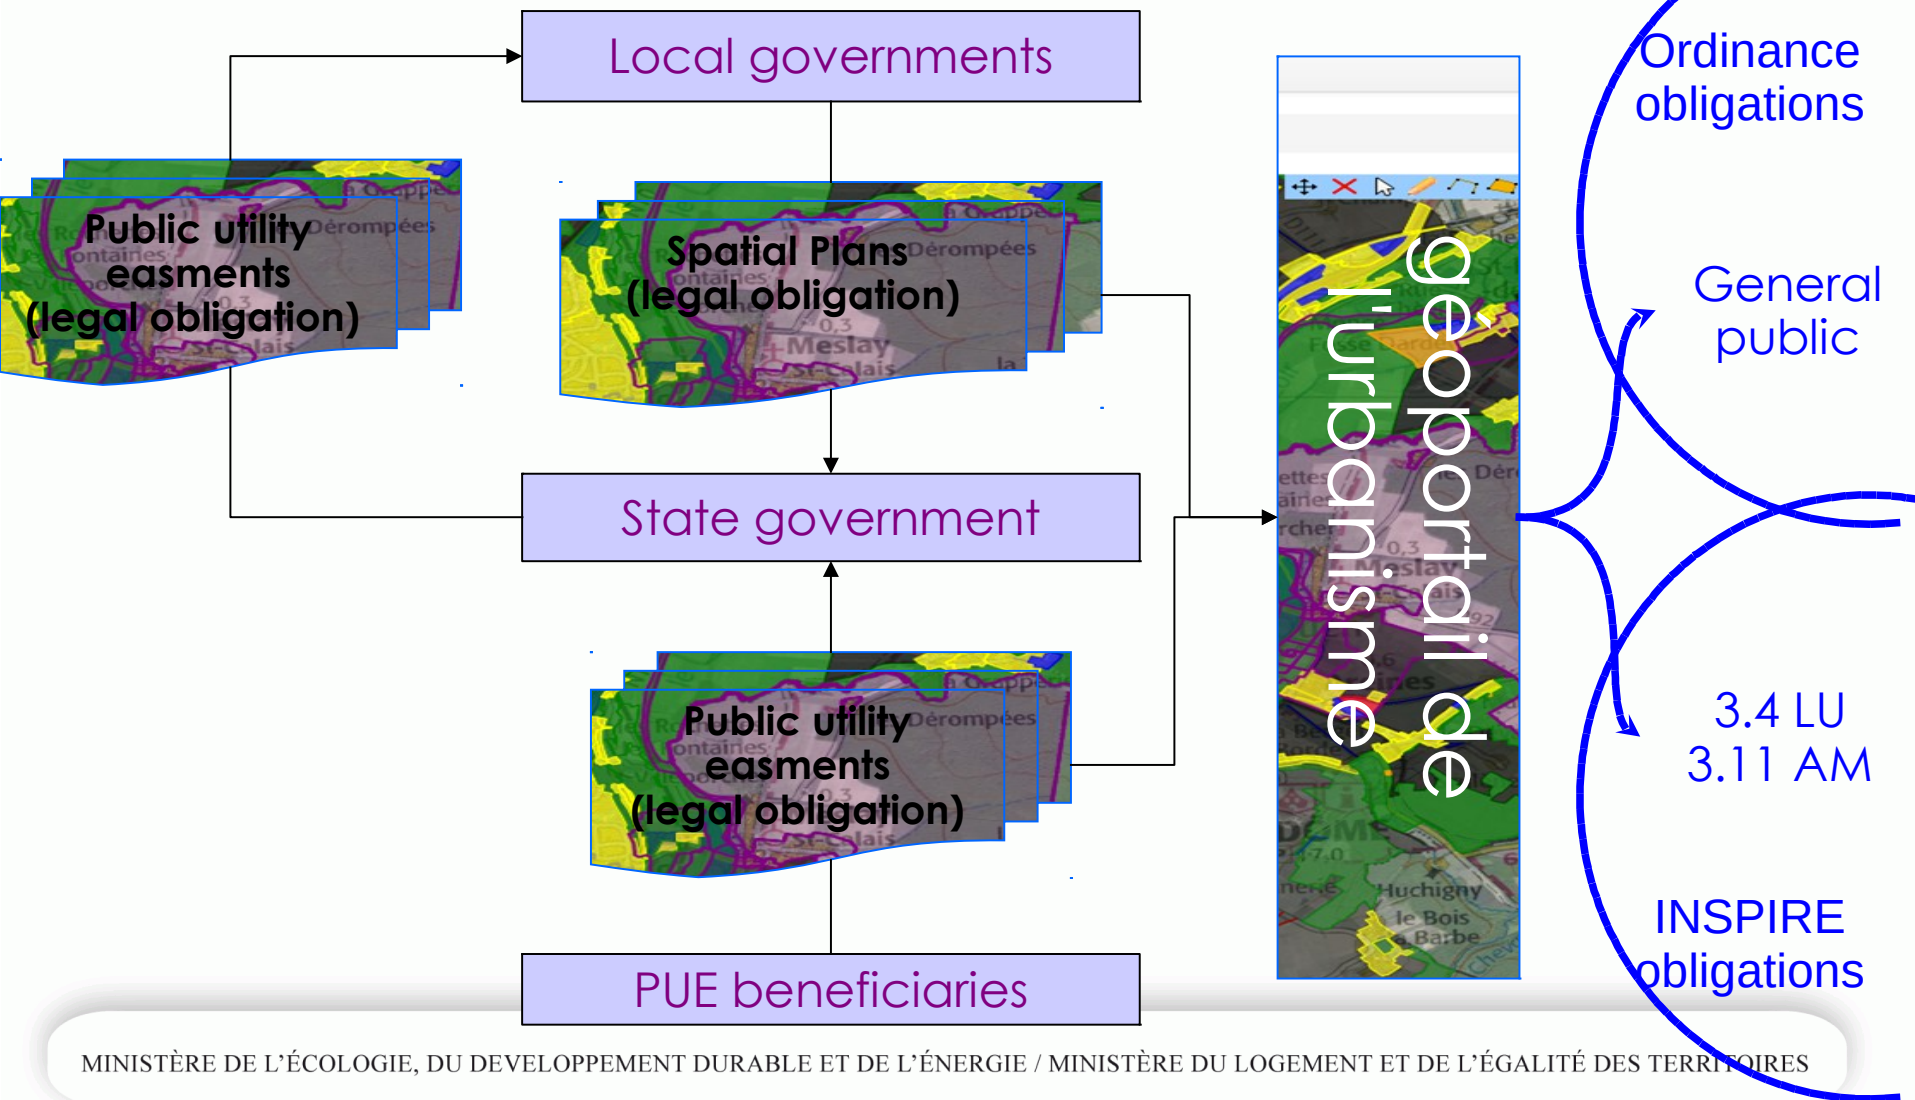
Local governments

Public utility easments (legal obligation)

Spatial Plans (legal obligation)

State government

Public utility easments (legal obligation)

PUE beneficiaries

géoportail de l'urbanisme

Ordinance obligations

General public

3.4 LU
3.11 AM

INSPIRE obligations

MINISTÈRE DE L'ÉCOLOGIE, DU DEVELOPPEMENT DURABLE ET DE L'ÉNERGIE / MINISTÈRE DU LOGEMENT ET DE L'ÉGALITÉ DES TERRITOIRES